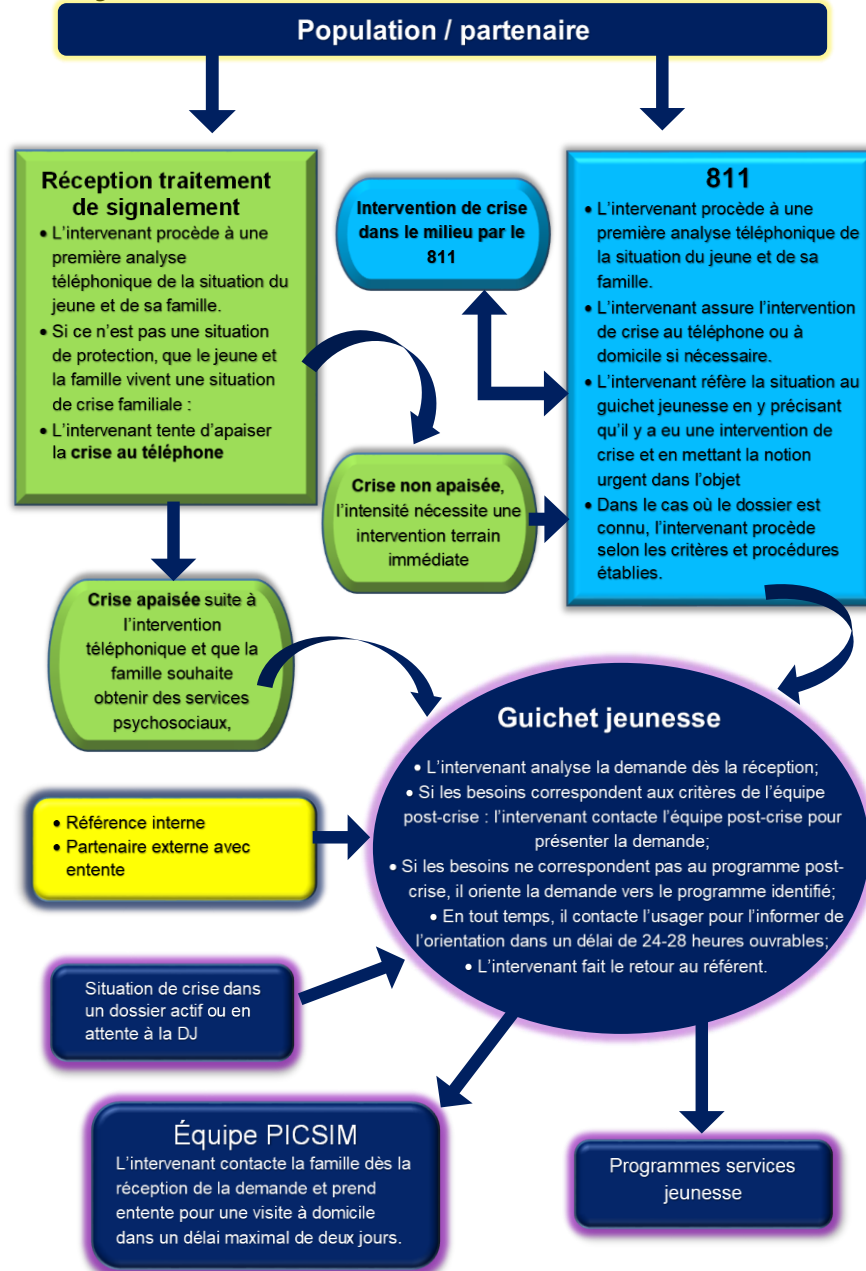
Population / partenaire

Réception traitement de signalement

• L'intervenant procède à une première analyse téléphonique de la situation du jeune et de sa famille.
• Si ce n'est pas une situation de protection, que le jeune et la famille vivent une situation de crise familiale :
• L'intervenant tente d'apaiser la crise au téléphone

Intervention de crise dans le milieu par le 811

811

• L'intervenant procède à une première analyse téléphonique de la situation du jeune et de sa famille.
• L'intervenant assure l'intervention de crise au téléphone ou à domicile si nécessaire.
• L'intervenant réfère la situation au guichet jeunesse en y précisant qu'il y a eu une intervention de crise et en mettant la notion urgent dans l'objet
• Dans le cas où le dossier est connu, l'intervenant procède selon les critères et procédures établies.

Crise non apaisée, l'intensité nécessite une intervention terrain immédiate

Crise apaisée suite à l'intervention téléphonique et que la famille souhaite obtenir des services psychosociaux,

Guichet jeunesse

• L'intervenant analyse la demande dès la réception;
• Si les besoins correspondent aux critères de l'équipe post-crise : l'intervenant contacte l'équipe post-crise pour présenter la demande;
• Si les besoins ne correspondent pas au programme post-crise, il oriente la demande vers le programme identifié;
• En tout temps, il contacte l'usager pour l'informer de l'orientation dans un délai de 24-28 heures ouvrables;
• L'intervenant fait le retour au référent.

• Référence interne
• Partenaire externe avec entente

Situation de crise dans un dossier actif ou en attente à la DJ

Équipe PICSIM
L'intervenant contacte la famille dès la réception de la demande et prend entente pour une visite à domicile dans un délai maximal de deux jours.

Programmes services jeunesse